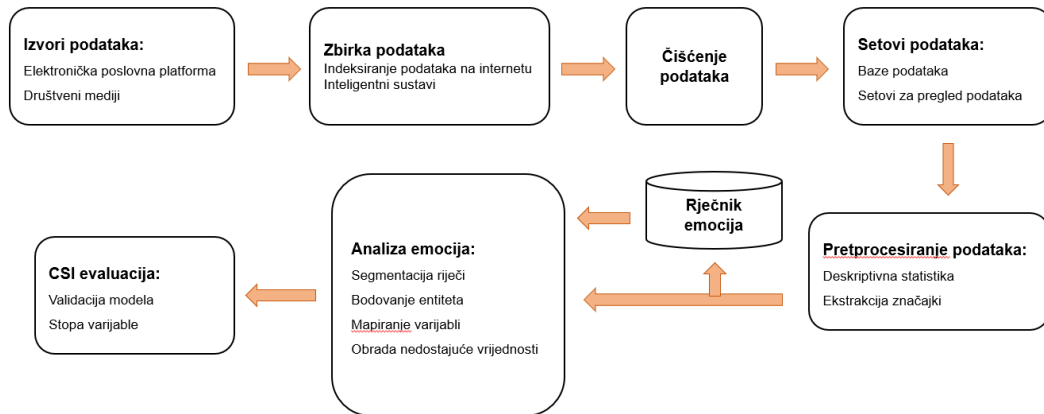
Izvori podataka:
Elektronička poslovna platforma
Društveni mediji

Zbirka podataka
Indeksiranje podataka na internetu
Inteligentni sustavi

Čišćenje podataka

Setovi podataka:
Baze podataka
Setovi za pregled podataka

Pretprocesiranje podataka:
Deskriptivna statistika
Ekstrakcija značajki

Rječnik emocija

Analiza emocija:
Segmentacija riječi
Bodovanje entiteta
Mapiranje varijabli
Obrada nedostajuće vrijednosti

CSI evaluacija:
Validacija modela
Stopa varijable